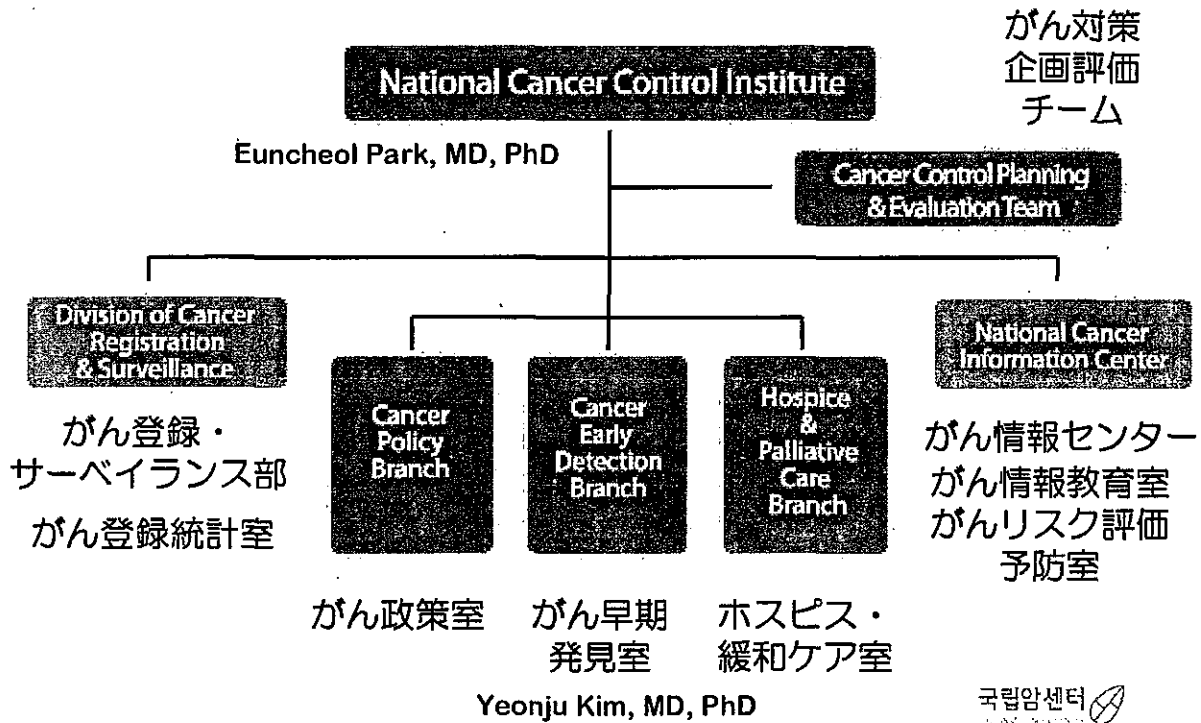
がん対策
企画評価
チーム

National Cancer Control Institute

Euncheol Park, MD, PhD

Cancer Control Planning & Evaluation Team

Division of Cancer Registration & Surveillance

がん登録・
サーベイランス部
がん登録統計室

Cancer Policy Branch

がん政策室

Cancer Early Detection Branch

がん早期
発見室

Hospice & Palliative Care Branch

ホスピス・
緩和ケア室

National Cancer Information Center

がん情報センター
がん情報教育室
がんリスク評価
予防室

Yeonju Kim, MD, PhD

국립암센터